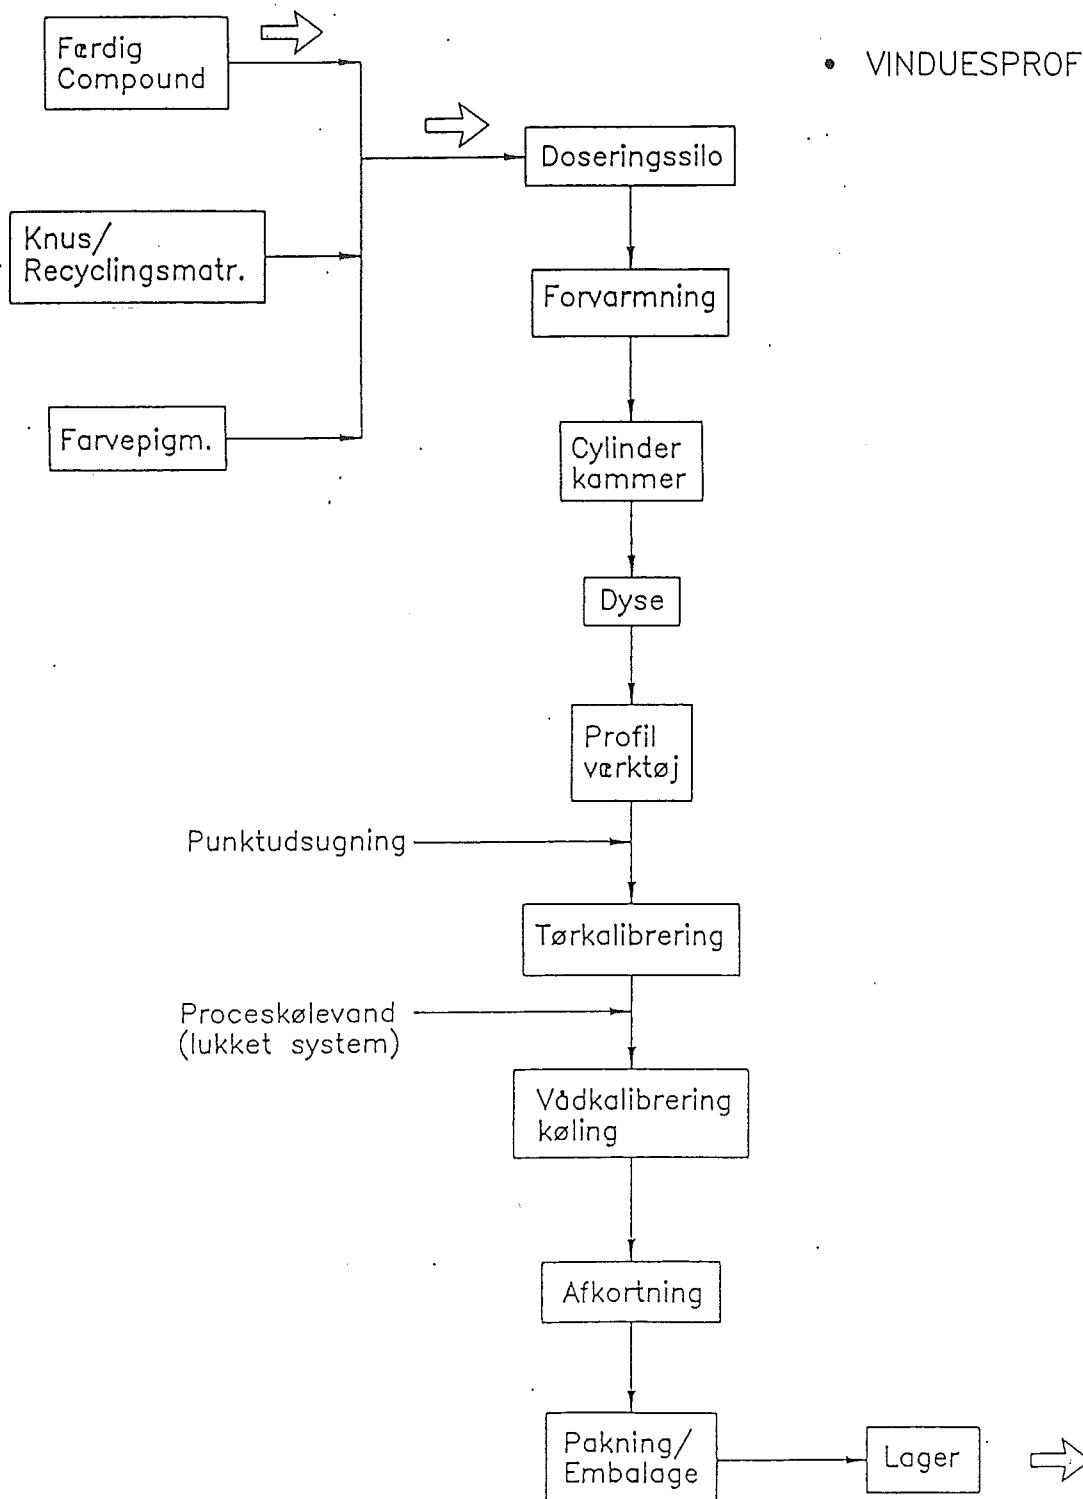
Færdig Compound

• VINDUESPROF

Doseringssilo

Knus/ Recyclingsmatr.

Forvarmning

Farvepigm.

Cylinder kammer

Dyse

Profil værktøj

Punktudsugning

Tørkalibrering

Proceskølevand (lukket system)

Vådkalibrering køling

Afkortning

Pakning/ Embalage

Lager